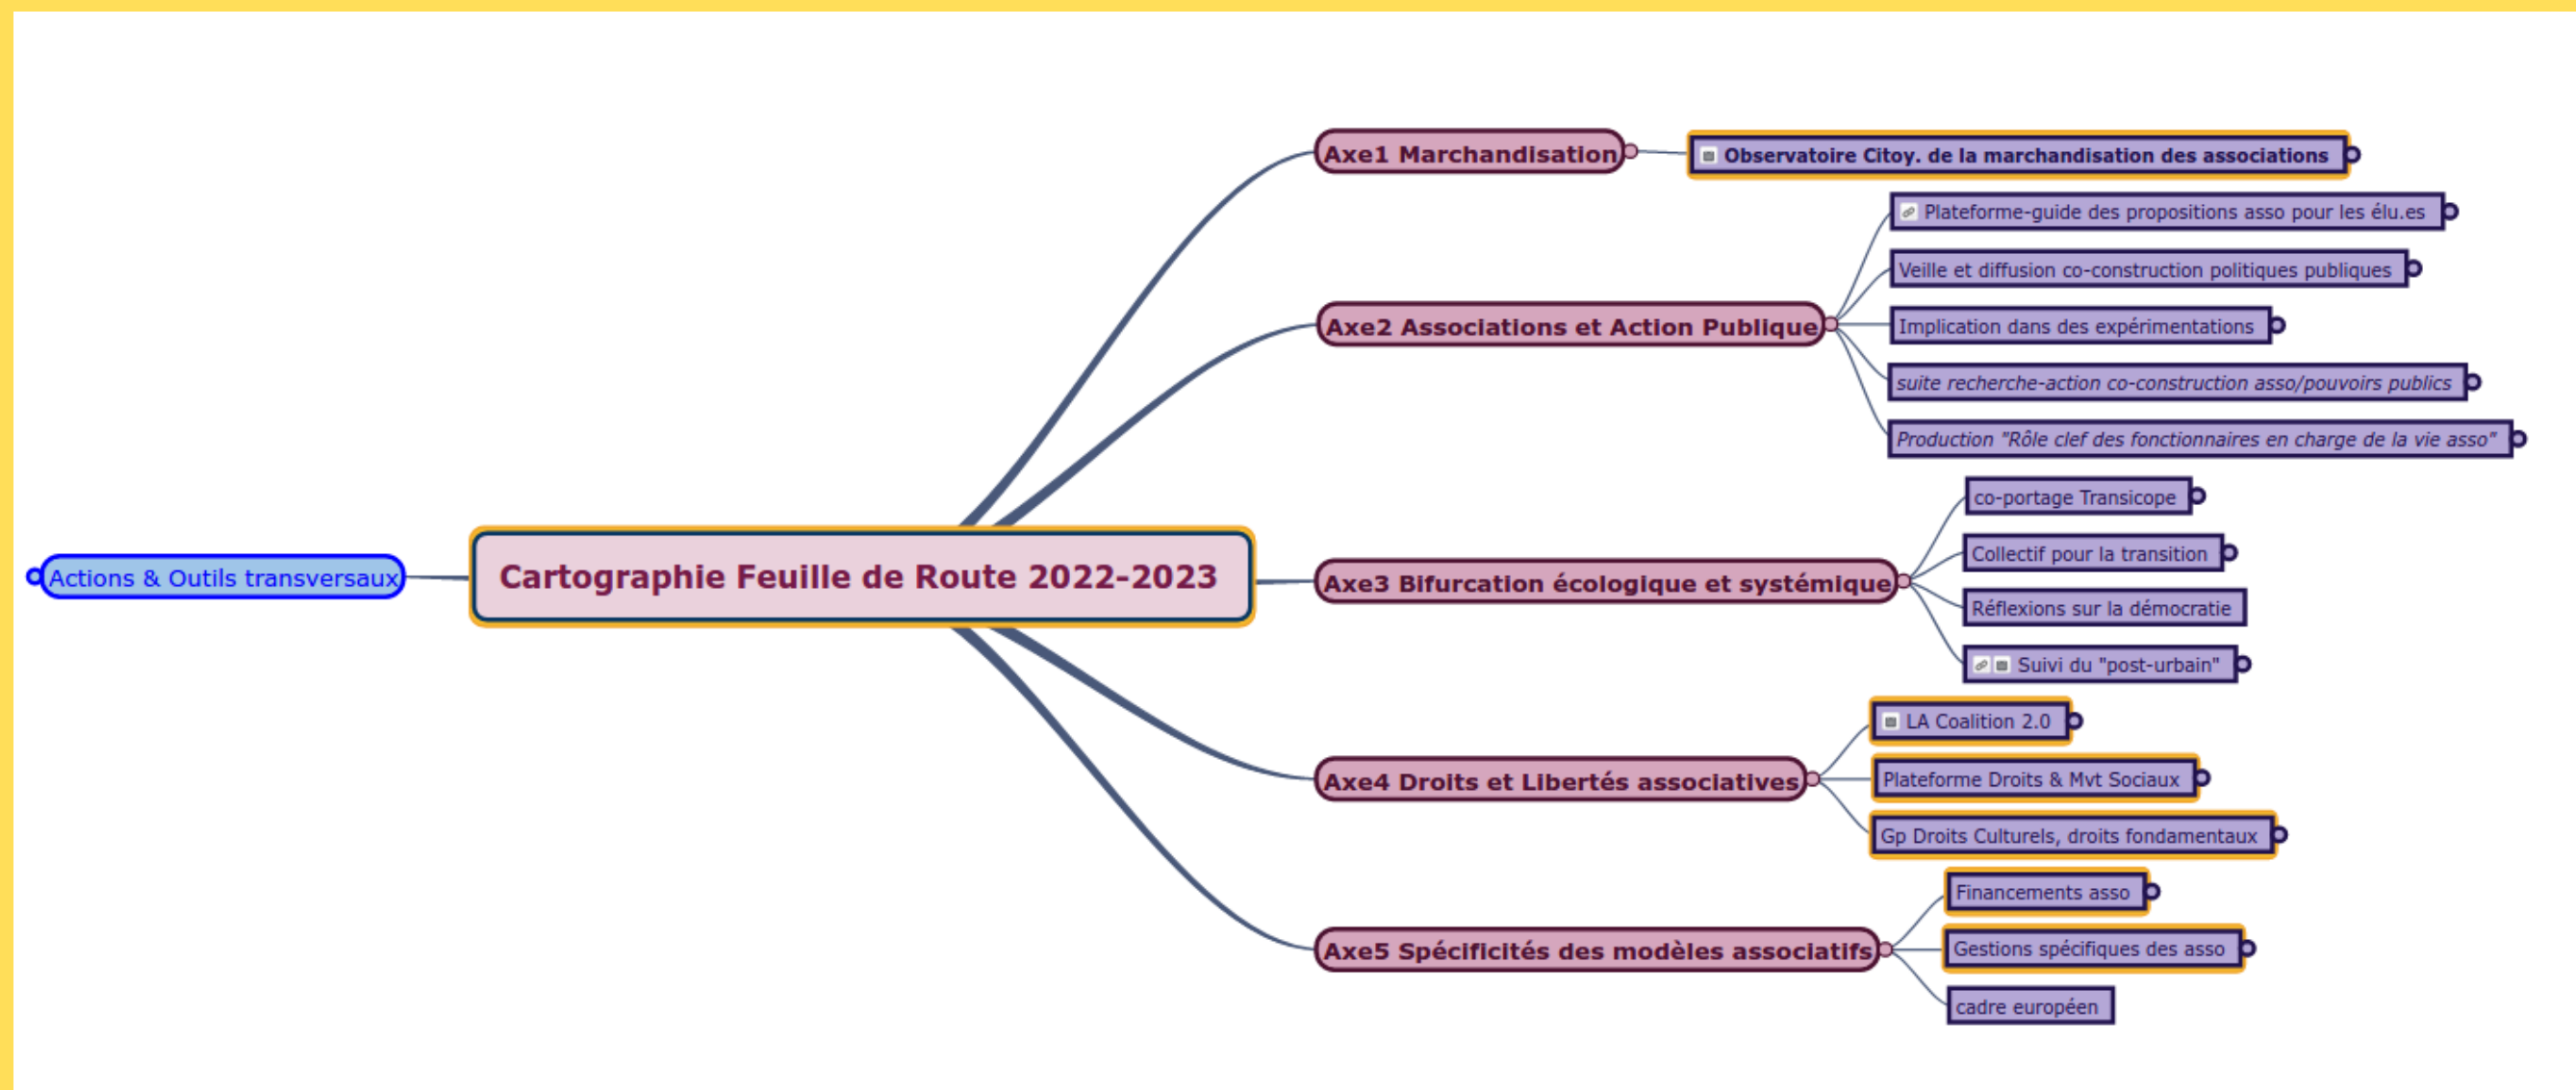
Cartographie Feuille de Route 2022-2023

Actions & Outils transversaux

Axe1 Marchandisation

Observatoire Citoy. de la marchandisation des associations

Axe2 Associations et Action Publique

Plateforme-guide des propositions asso pour les élu.es

Veille et diffusion co-construction politiques publiques

Implication dans des expérimentations

suite recherche-action co-construction asso/pouvoirs publics

Production "Rôle clef des fonctionnaires en charge de la vie asso"

Axe3 Bifurcation écologique et systémique

co-portage Transicope

Collectif pour la transition

Réflexions sur la démocratie

Suivi du "post-urbain"

Axe4 Droits et Libertés associatives

LA Coalition 2.0

Plateforme Droits & Mvt Sociaux

Gp Droits Culturels, droits fondamentaux

Axe5 Spécificités des modèles associatifs

Financements asso

Gestions spécifiques des asso

cadre européen